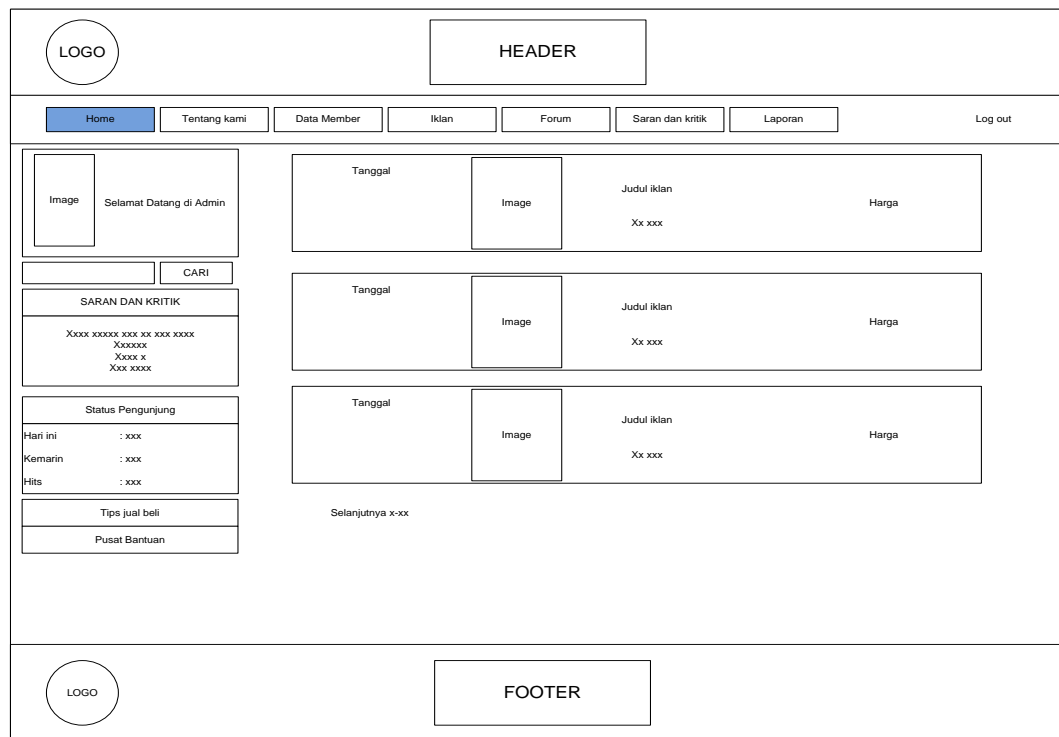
LOGO

HEADER

Home
Tentang kami
Data Member
Iklan
Forum
Saran dan kritik
Laporan
Log out

Image
Selamat Datang di Admin

CARI

SARAN DAN KRITIK

Xxxx xxxxx xxx xx xxx xxxx
Xxxxxx
Xxxx x
Xxx xxxx

Status Pengunjung

Hari ini : xxx
Kemarin : xxx
Hits : xxx

Tips jual beli

Pusat Bantuan

Tanggal
Image
Judul iklan
Xx xxx
Harga

Tanggal
Image
Judul iklan
Xx xxx
Harga

Tanggal
Image
Judul iklan
Xx xxx
Harga

Selanjutnya x-xx

LOGO

FOOTER